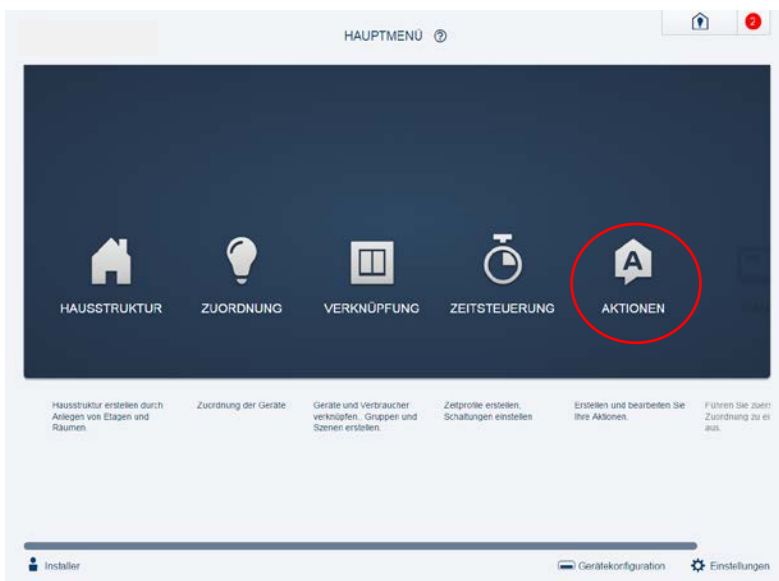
HAUPTMENÜ

2

HAUSSTRUKTUR

ZUORDNUNG

VERKNÜPFUNG

ZEITSTEUERUNG

AKTIONEN

Hausstruktur erstellen durch Anlegen von Etagen und Räumen.

Zuordnung der Geräte

Geräte und Verbraucher verknüpfen., Gruppen und Szenen erstellen.

Zeitprofile erstellen, Schaltungen einstellen

Erstellen und bearbeiten Sie Ihre Aktionen.

Führen Sie zuerst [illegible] Zuordnung zu ei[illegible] aus.

Installer

Gerätekonfiguration

Einstellungen